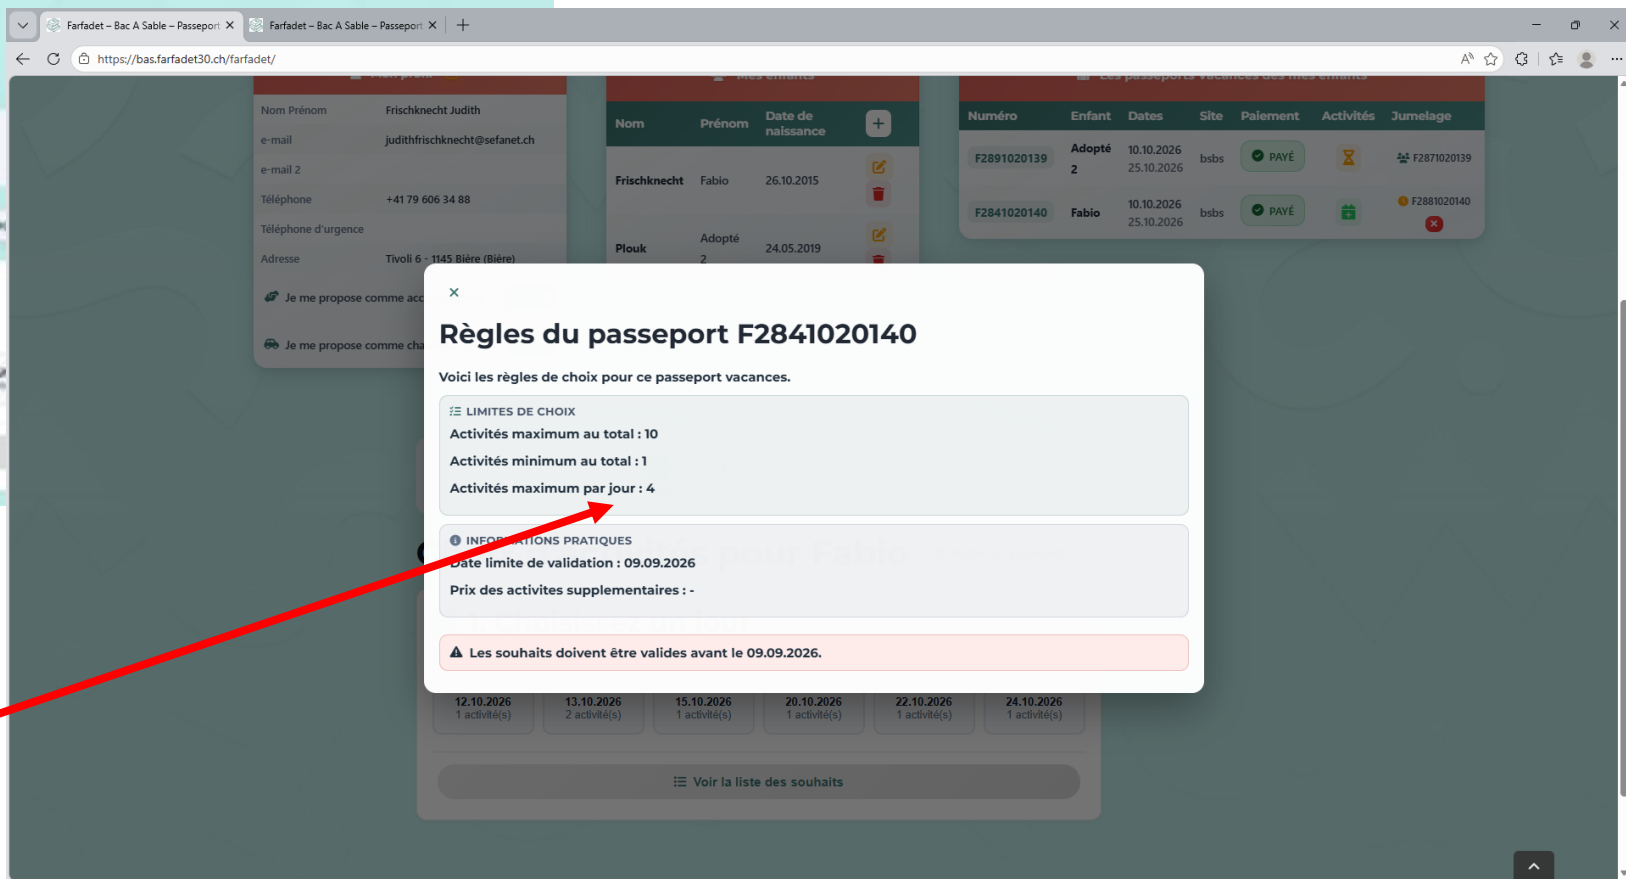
Farfadet – Bac A Sable – Passeport
Farfadet – Bac A Sable – Passeport
https://bas.farfadet30.ch/farfadet/

| Nom Prénom | Frischknecht Judith |
|---|---|
| e-mail | judithfrischknecht@sefanet.ch |
| e-mail 2 | |
| Téléphone | +41 79 606 34 88 |
| Téléphone d'urgence | |
| Adresse | Tivoli 6 - 1145 Bière (Bière) |

Je me propose comme acc
Je me propose comme cha

| Nom | Prénom | Date de naissance |
|---|---|---|
| Frischknecht | Fabio | 26.10.2015 |
| Plouk | Adopté 2 | 24.05.2019 |

| Numéro | Enfant | Dates | Site | Paiement | Activités | Jumelage |
|---|---|---|---|---|---|---|
| F2891020139 | Adopté 2 | 10.10.2026 25.10.2026 | bsbs | PAYÉ | | F2871020139 |
| F2841020140 | Fabio | 10.10.2026 25.10.2026 | bsbs | PAYÉ | | F2881020140 |

×

Règles du passeport F2841020140

Voici les règles de choix pour ce passeport vacances.

LIMITES DE CHOIX
Activités maximum au total : 10
Activités minimum au total : 1
Activités maximum par jour : 4

INFORMATIONS PRATIQUES
Date limite de validation : 09.09.2026
Prix des activites supplementaires : -

Les souhaits doivent être valides avant le 09.09.2026.

12.10.2026 1 activité(s)
13.10.2026 2 activité(s)
15.10.2026 1 activité(s)
20.10.2026 1 activité(s)
22.10.2026 1 activité(s)
24.10.2026 1 activité(s)

Voir la liste des souhaits